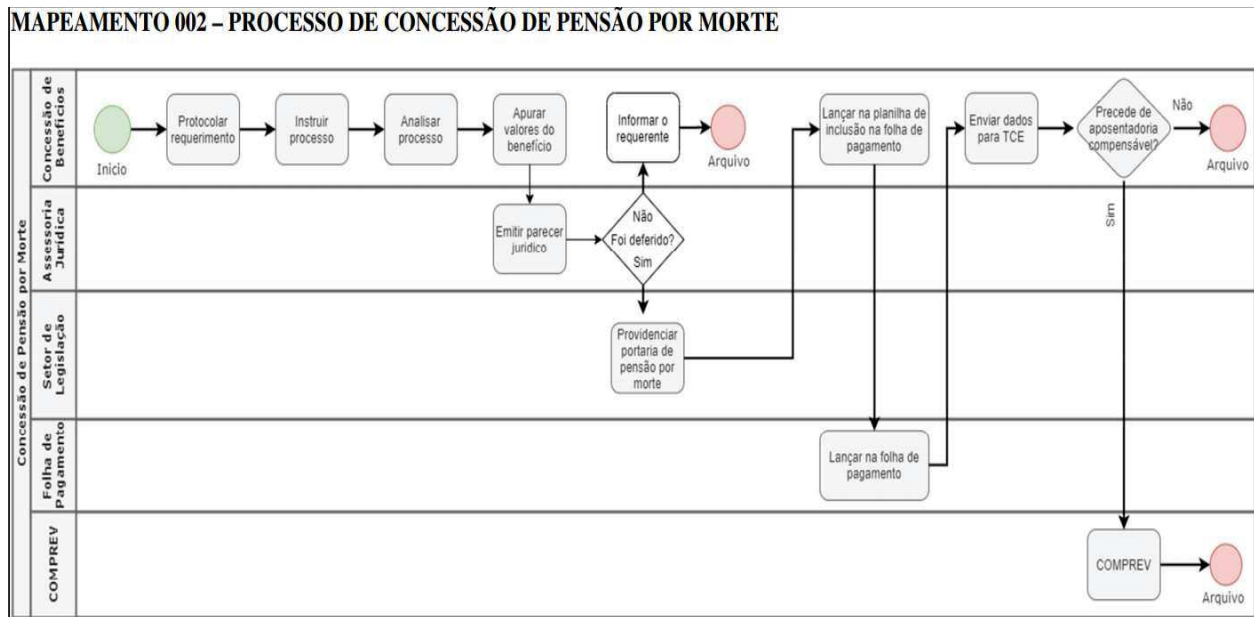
MAPEAMENTO 002 – PROCESSO DE CONCESSÃO DE PENSÃO POR MORTE

Concessão de Pensão por Morte

Concessão de Benefícios

Inicio

Protocolar requerimento

Instruir processo

Analisar processo

Apurar valores do benefício

Informar o requerente

Arquivo

Lançar na planilha de inclusão na folha de pagamento

Enviar dados para TCE

Precede de aposentadoria compensável?

Não

Arquivo

Assessoria Jurídica

Emitir parecer jurídico

Não

Foi deferido?

Sim

Sim

Setor de Legislação

Providenciar portaria de pensão por morte

Folha de Pagamento

Lançar na folha de pagamento

COMPREV

COMPREV

Arquivo